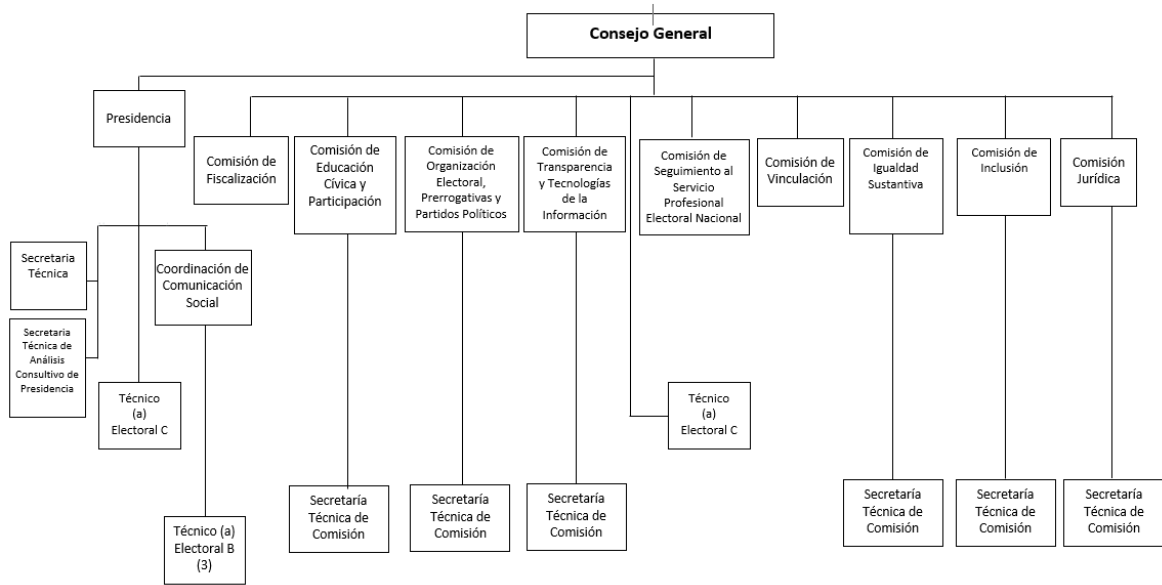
Consejo General

Presidencia

Comisión de Fiscalización

Comisión de Educación Cívica y Participación

Comisión de Organización Electoral, Prerrogativas y Partidos Políticos

Comisión de Transparencia y Tecnologías de la Información

Comisión de Seguimiento al Servicio Profesional Electoral Nacional

Comisión de Vinculación

Comisión de Igualdad Sustantiva

Comisión de Inclusión

Comisión Jurídica

Secretaria Técnica

Secretaria Técnica de Análisis Consultivo de Presidencia

Coordinación de Comunicación Social

Técnico (a) Electoral C

Técnico (a) Electoral C

Secretaría Técnica de Comisión

Secretaría Técnica de Comisión

Secretaría Técnica de Comisión

Secretaría Técnica de Comisión

Secretaría Técnica de Comisión

Secretaría Técnica de Comisión

Técnico (a) Electoral B (3)